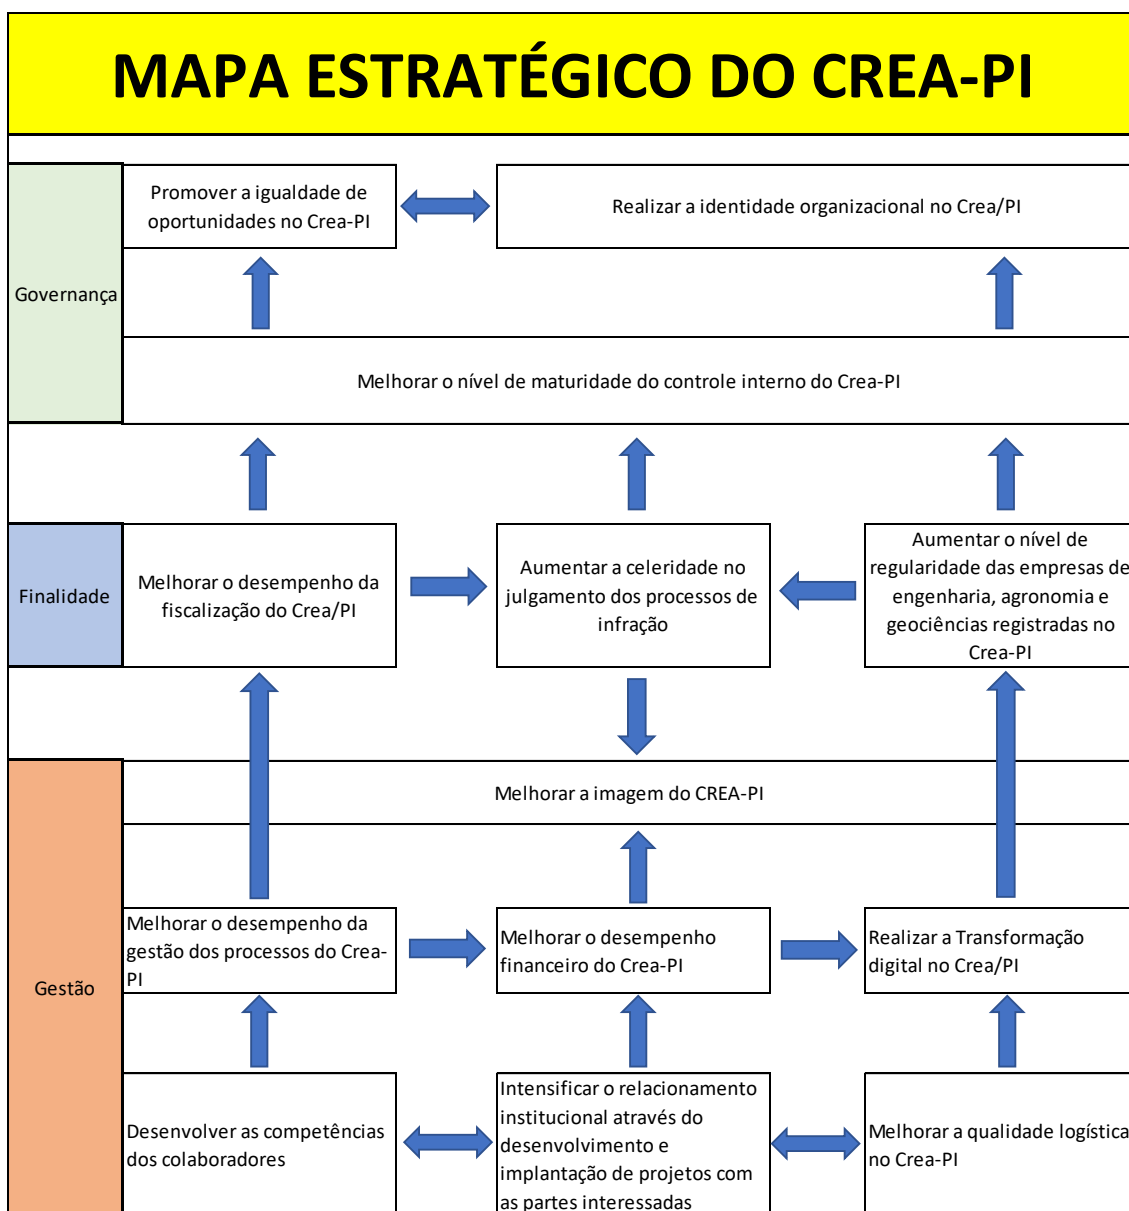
MAPA ESTRATÉGICO DO CREA-PI

Governança

Promover a igualdade de oportunidades no Crea-PI

Realizar a identidade organizacional no Crea/PI

Melhorar o nível de maturidade do controle interno do Crea-PI

Finalidade

Melhorar o desempenho da fiscalização do Crea/PI

Aumentar a celeridade no julgamento dos processos de infração

Aumentar o nível de regularidade das empresas de engenharia, agronomia e geociências registradas no Crea-PI

Gestão

Melhorar a imagem do CREA-PI

Melhorar o desempenho da gestão dos processos do Crea-PI

Melhorar o desempenho financeiro do Crea-PI

Realizar a Transformação digital no Crea/PI

Desenvolver as competências dos colaboradores

Intensificar o relacionamento institucional através do desenvolvimento e implantação de projetos com as partes interessadas

Melhorar a qualidade logística no Crea-PI